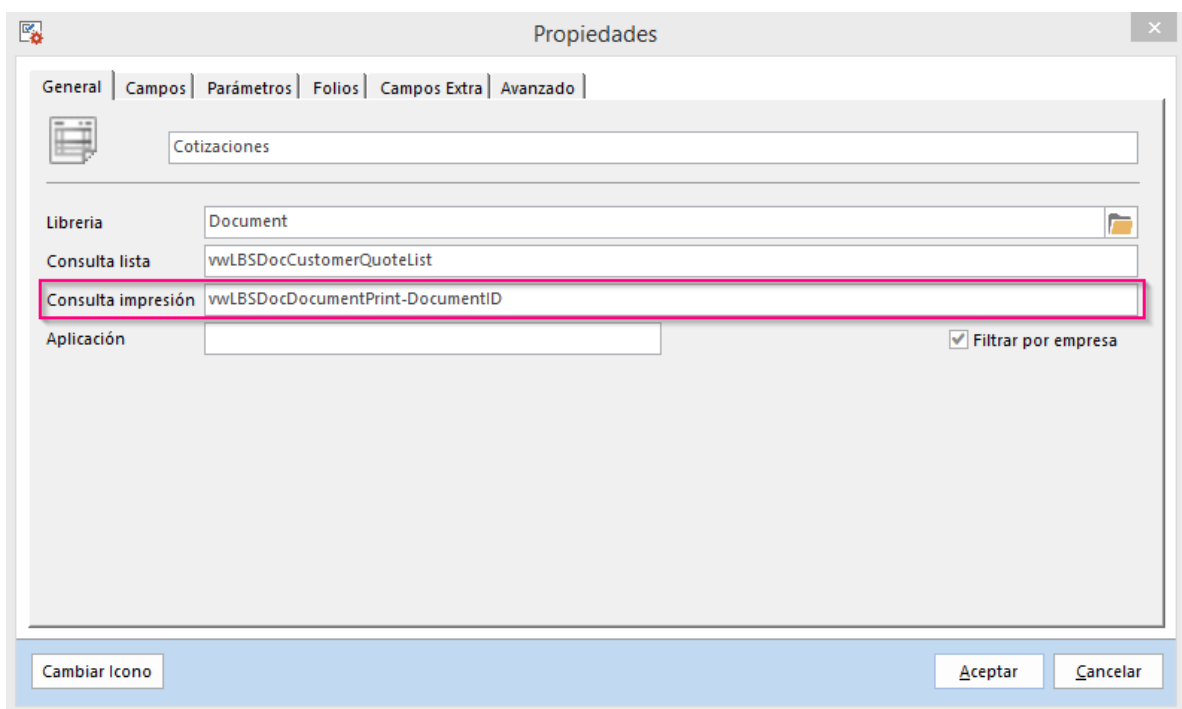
Propiedades

General | Campos | Parámetros | Folios | Campos Extra | Avanzado

Cotizaciones

Libreria | Document
Consulta lista | vwLBSDocCustomerQuoteList
Consulta impresión | vwLBSDocDocumentPrint-DocumentID
Aplicación

Filtrar por empresa

Cambiar Icono

Aceptar

Cancelar